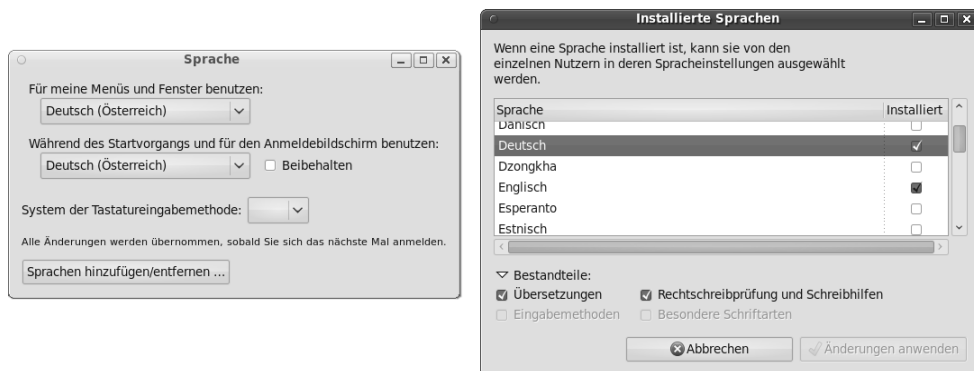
Sprache

Für meine Menüs und Fenster benutzen:

Deutsch (Österreich)

Während des Startvorgangs und für den Anmeldebildschirm benutzen:

Deutsch (Österreich)

Beibehalten

System der Tastatureingabemethode:

Alle Änderungen werden übernommen, sobald Sie sich das nächste Mal anmelden.

Sprachen hinzufügen/entfernen ...

Installierte Sprachen

Wenn eine Sprache installiert ist, kann sie von den einzelnen Nutzern in deren Spracheinstellungen ausgewählt werden.

| Sprache | Installiert |
|---|---|
| Dänisch | ☐ |
| Deutsch | ✓ |
| Dzongkha | ☐ |
| Englisch | ☑ |
| Esperanto | ☐ |
| Estnisch | ☐ |

Bestandteile:

☑ Übersetzungen ☑ Rechtschreibprüfung und Schreibhilfen

☐ Eingabemethoden ☐ Besondere Schriftarten

Abbrechen

Änderungen anwenden